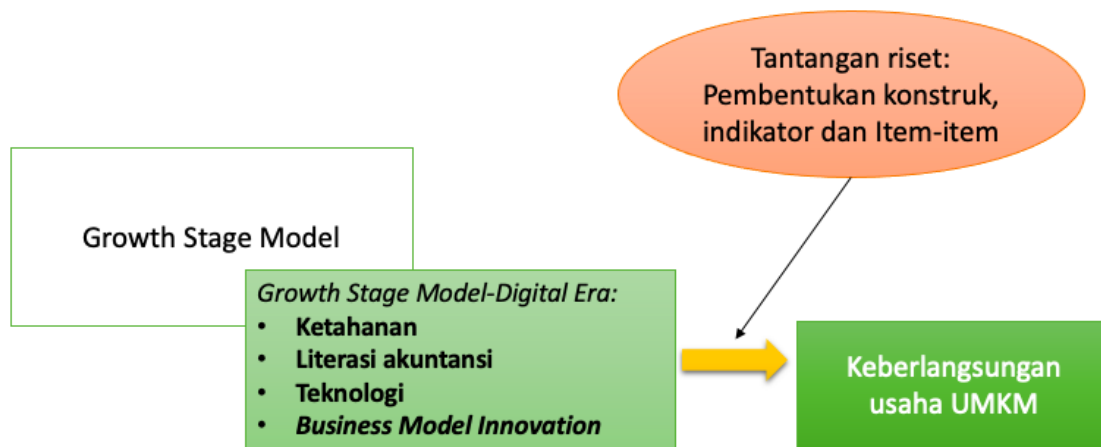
Tantangan riset: Pembentukan konstruk, indikator dan Item-item

Growth Stage Model

Growth Stage Model-Digital Era:
- Ketahanan
- Literasi akuntansi
- Teknologi
- Business Model Innovation

Keberlangsungan usaha UMKM